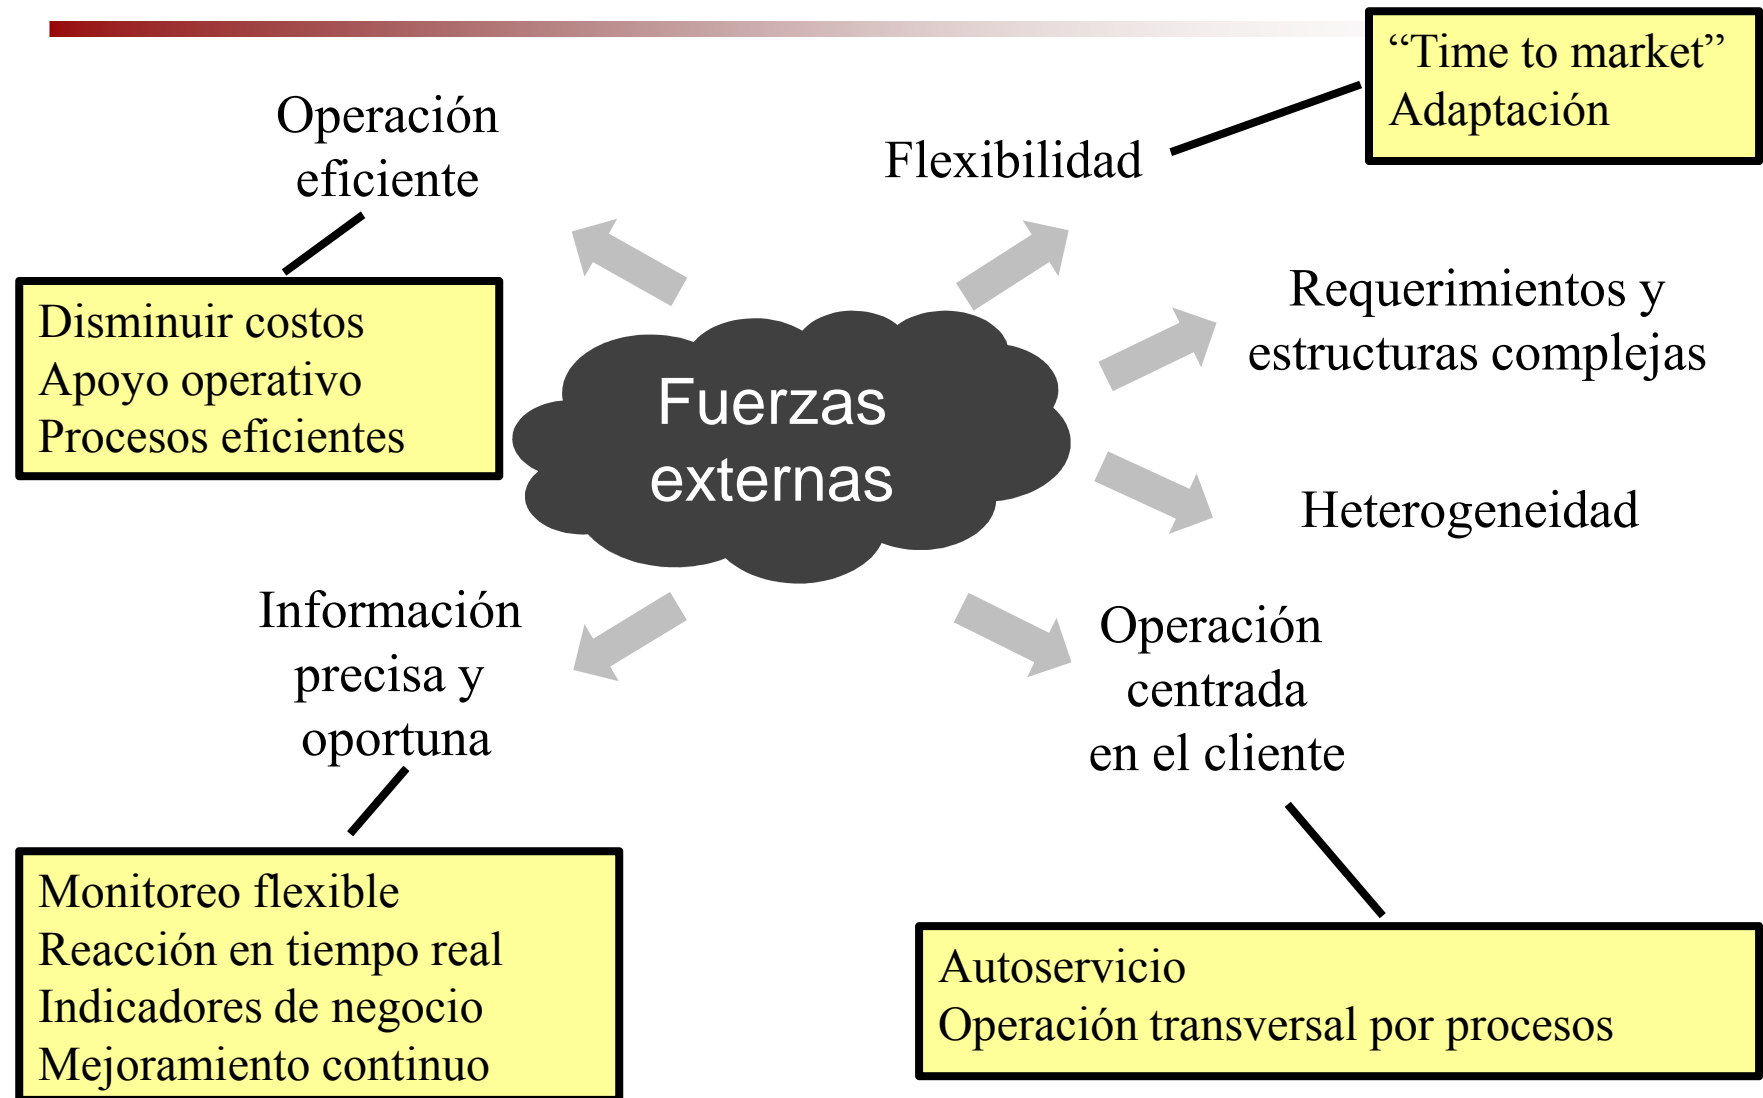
Operación eficiente

Flexibilidad

"Time to market"
Adaptación

Disminuir costos
Apoyo operativo
Procesos eficientes

Fuerzas externas

Requerimientos y estructuras complejas

Heterogeneidad

Información precisa y oportuna

Operación centrada en el cliente

Monitoreo flexible
Reacción en tiempo real
Indicadores de negocio
Mejoramiento continuo

Autoservicio
Operación transversal por procesos